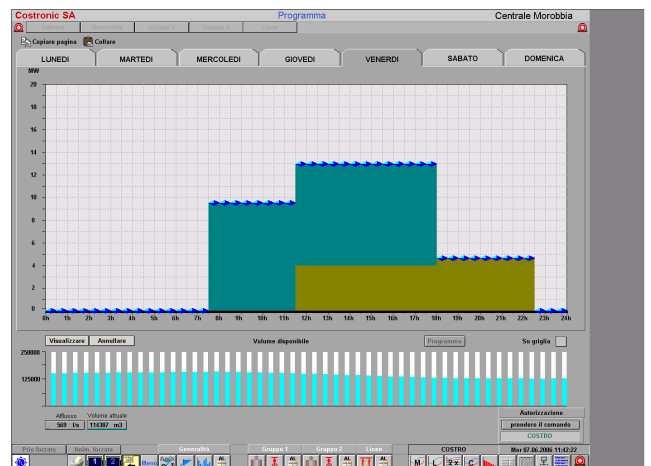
Costronic SA
Programma
Centrale Morobbia

Copiare pagina
Collare

LUNEDI
MARTEDI
MERCOLEDI
GIOVEDI
VENERDI
SABATO
DOMENICA

MW
20
18
16
14
12
10
8
6
4
2
0

0h 1h 2h 3h 4h 5h 6h 7h 8h 9h 10h 11h 12h 13h 14h 15h 16h 17h 18h 19h 20h 21h 22h 23h 24h

Visualizzare
Annullare
Volume disponibile
Programma
Su griglia

250000
125000
0

Afflusso
Volume attuale
569 l/s
114307 m3

Autorizzazione
prendere il comando
COSTRO

Pilo forzata
Generalità
Gruppo 1
Gruppo 2
Linee
COSTRO
Mer 07.06.2006 11:42:22